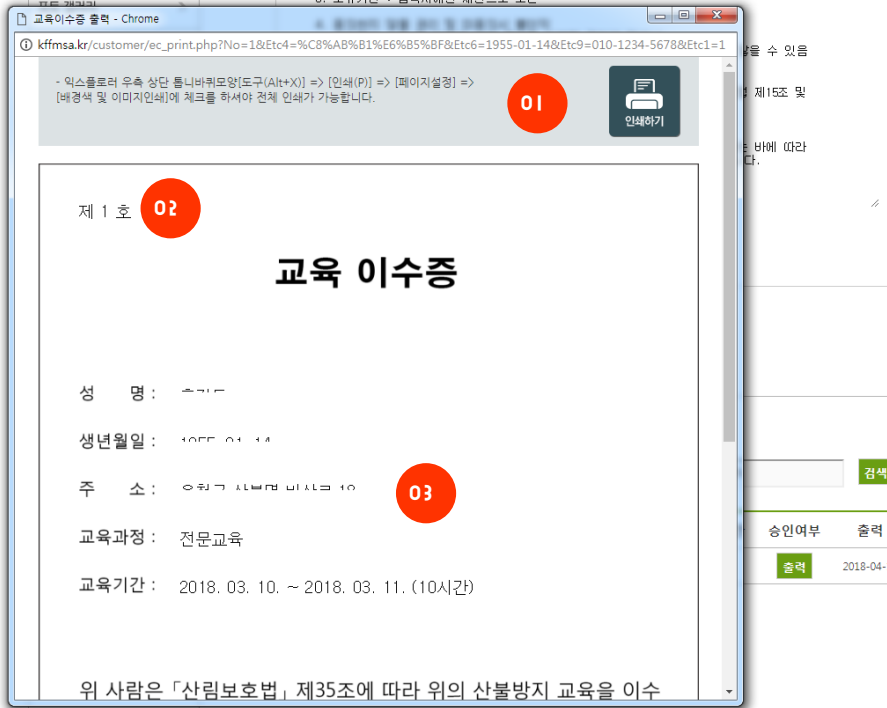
교육이수증 출력 - Chrome

kffmsa.kr/customer/ec_print.php?No=1&Etc4=%C8%AB%B1%E6%B5%BF&Etc6=1955-01-14&Etc9=010-1234-5678&Etc1=1

- 익스플로러 우측 상단 톱니바퀴모양[도구(Alt+X)] => [인쇄(P)] => [페이지설정] => [배경색 및 이미지인쇄]에 체크를 하셔야 전체 인쇄가 가능합니다.

01

인쇄하기

제 1 호

02

교육 이수증

성 명 : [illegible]

생년월일 : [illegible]

주 소 : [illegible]

03

교육과정 : 전문교육

교육기간 : 2018. 03. 10. ~ 2018. 03. 11. (10시간)

위 사람은 「산림보호법」 제35조에 따라 위의 산불방지 교육을 이수

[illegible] 수 있음

제15조 및

바에 따라 다.

검색

승인여부

출력

출력

2018-04-